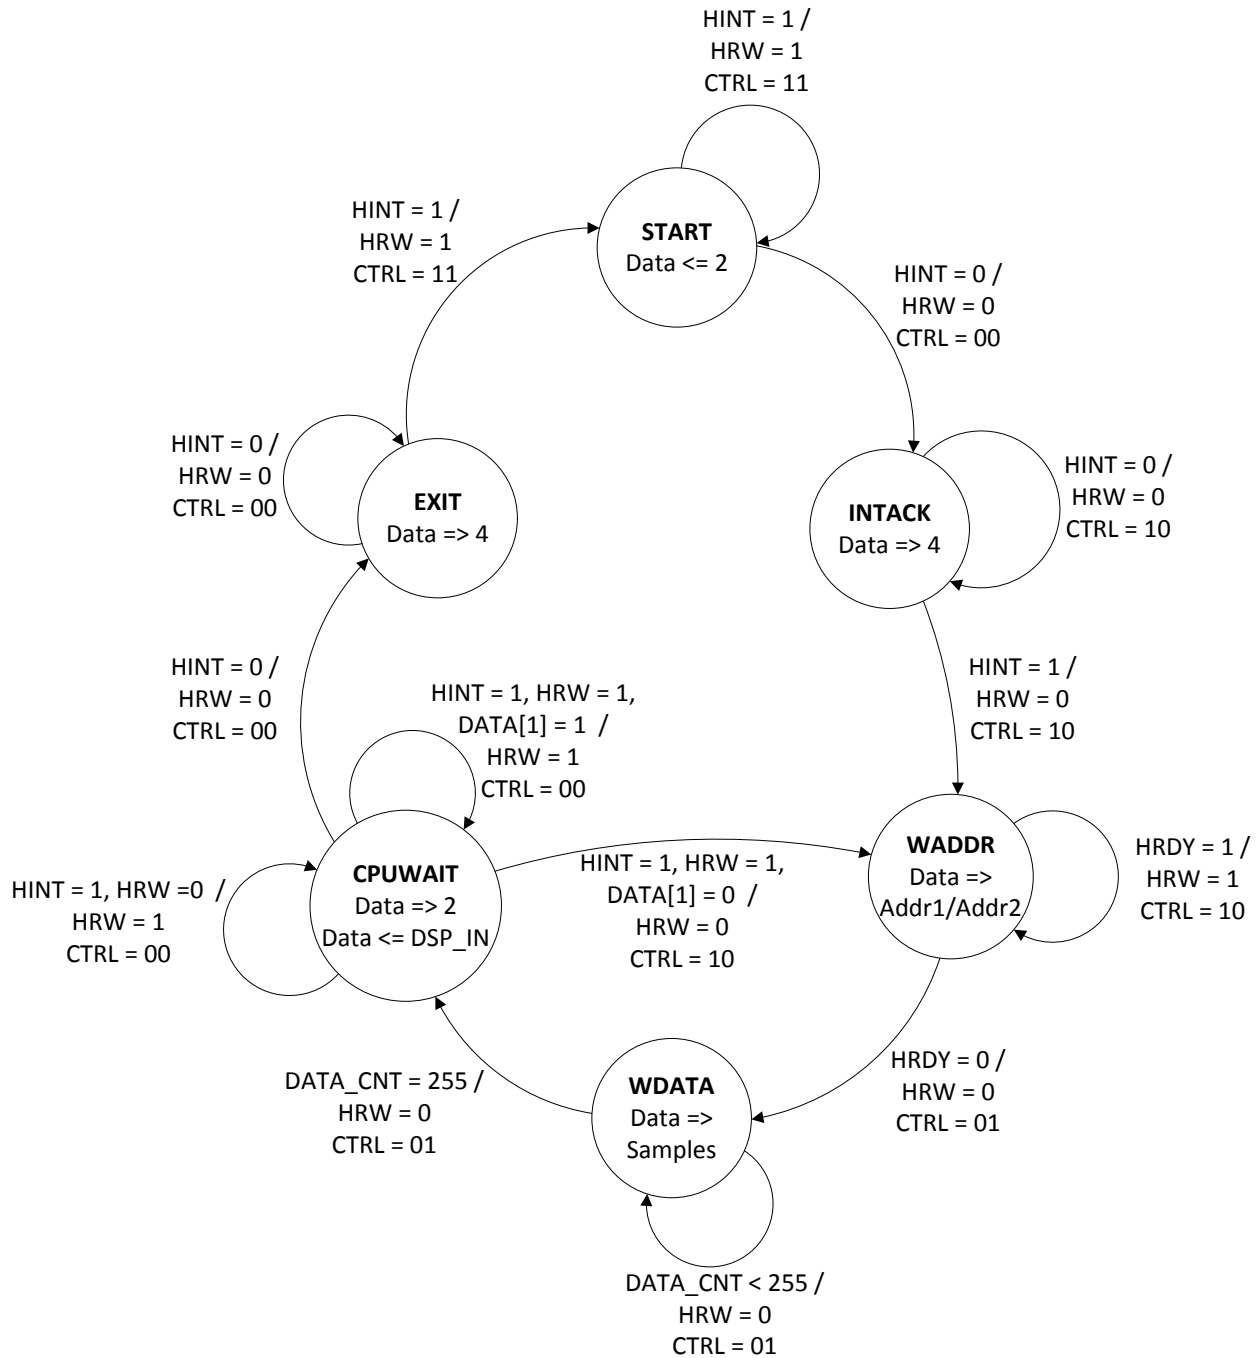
HINT = 1 /
HRW = 1
CTRL = 11

HINT = 1 /
HRW = 1
CTRL = 11

START
Data <= 2

HINT = 0 /
HRW = 0
CTRL = 00

HINT = 0 /
HRW = 0
CTRL = 00

EXIT
Data => 4

INTACK
Data => 4

HINT = 0 /
HRW = 0
CTRL = 10

HINT = 0 /
HRW = 0
CTRL = 00

HINT = 1, HRW = 1,
DATA[1] = 1 /
HRW = 1
CTRL = 00

HINT = 1 /
HRW = 0
CTRL = 10

HINT = 1, HRW =0 /
HRW = 1
CTRL = 00

CPUWAIT
Data => 2
Data <= DSP_IN

HINT = 1, HRW = 1,
DATA[1] = 0 /
HRW = 0
CTRL = 10

WADDR
Data =>
Addr1/Addr2

HRDY = 1 /
HRW = 1
CTRL = 10

DATA_CNT = 255 /
HRW = 0
CTRL = 01

WDATA
Data =>
Samples

HRDY = 0 /
HRW = 0
CTRL = 01

DATA_CNT < 255 /
HRW = 0
CTRL = 01